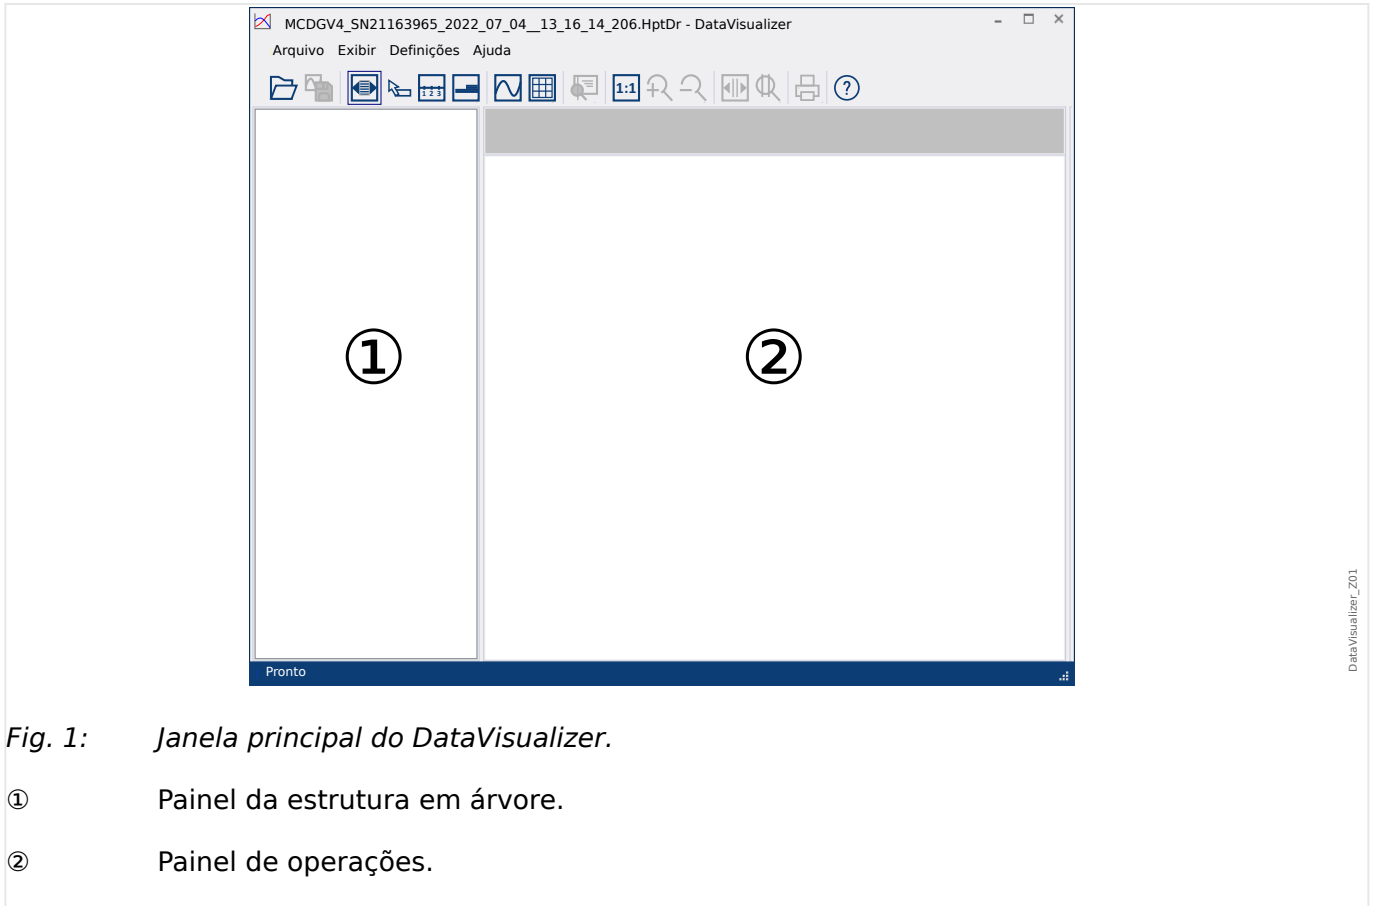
MCDGV4_SN21163965_2022_07_04__13_16_14_206.HptDr - DataVisualizer

Arquivo Exibir Definições Ajuda

1:1

①

②

Pronto

DataVisualizer_Z01

Fig. 1: Janela principal do DataVisualizer.

① Painel da estrutura em árvore.

② Painel de operações.